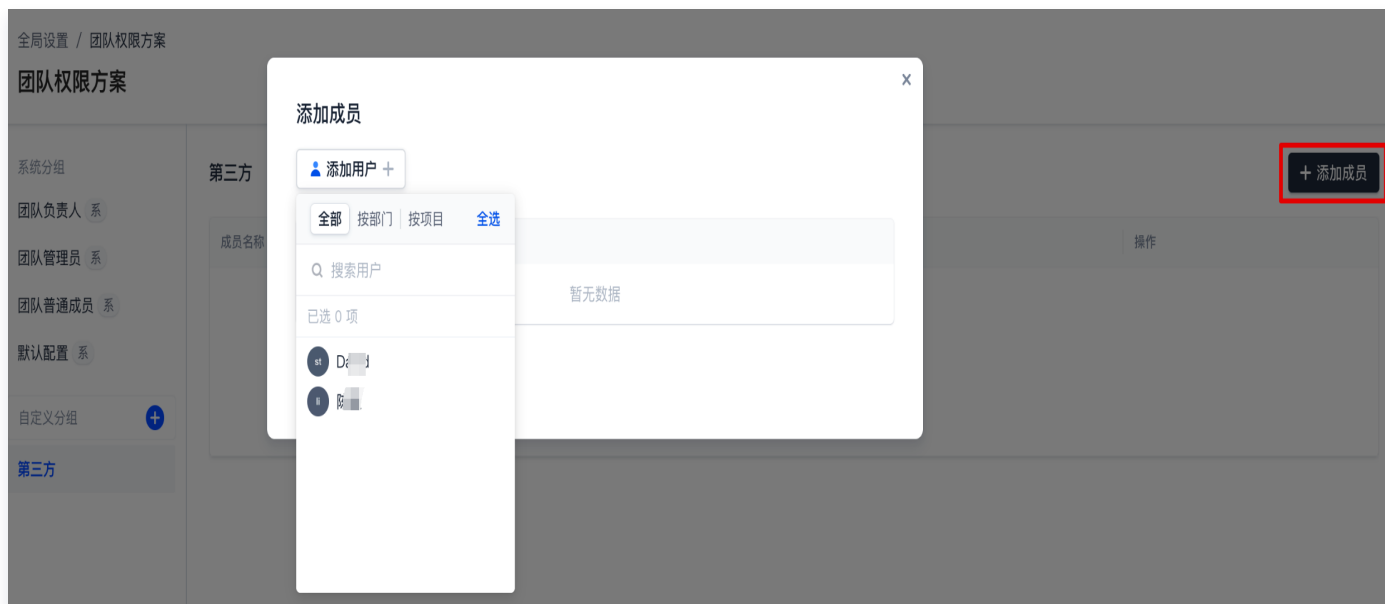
全局设置 / 团队权限方案

团队权限方案

系统分组

团队负责人 系

团队管理员 系

团队普通成员 系

默认配置 系

自定义分组

第三方

第三方

+ 添加成员

成员名称

操作

添加成员

×

添加用户 +

全部 按部门 按项目 全选

搜索用户

已选 0 项

暂无数据

st Da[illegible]d

li 陈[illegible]